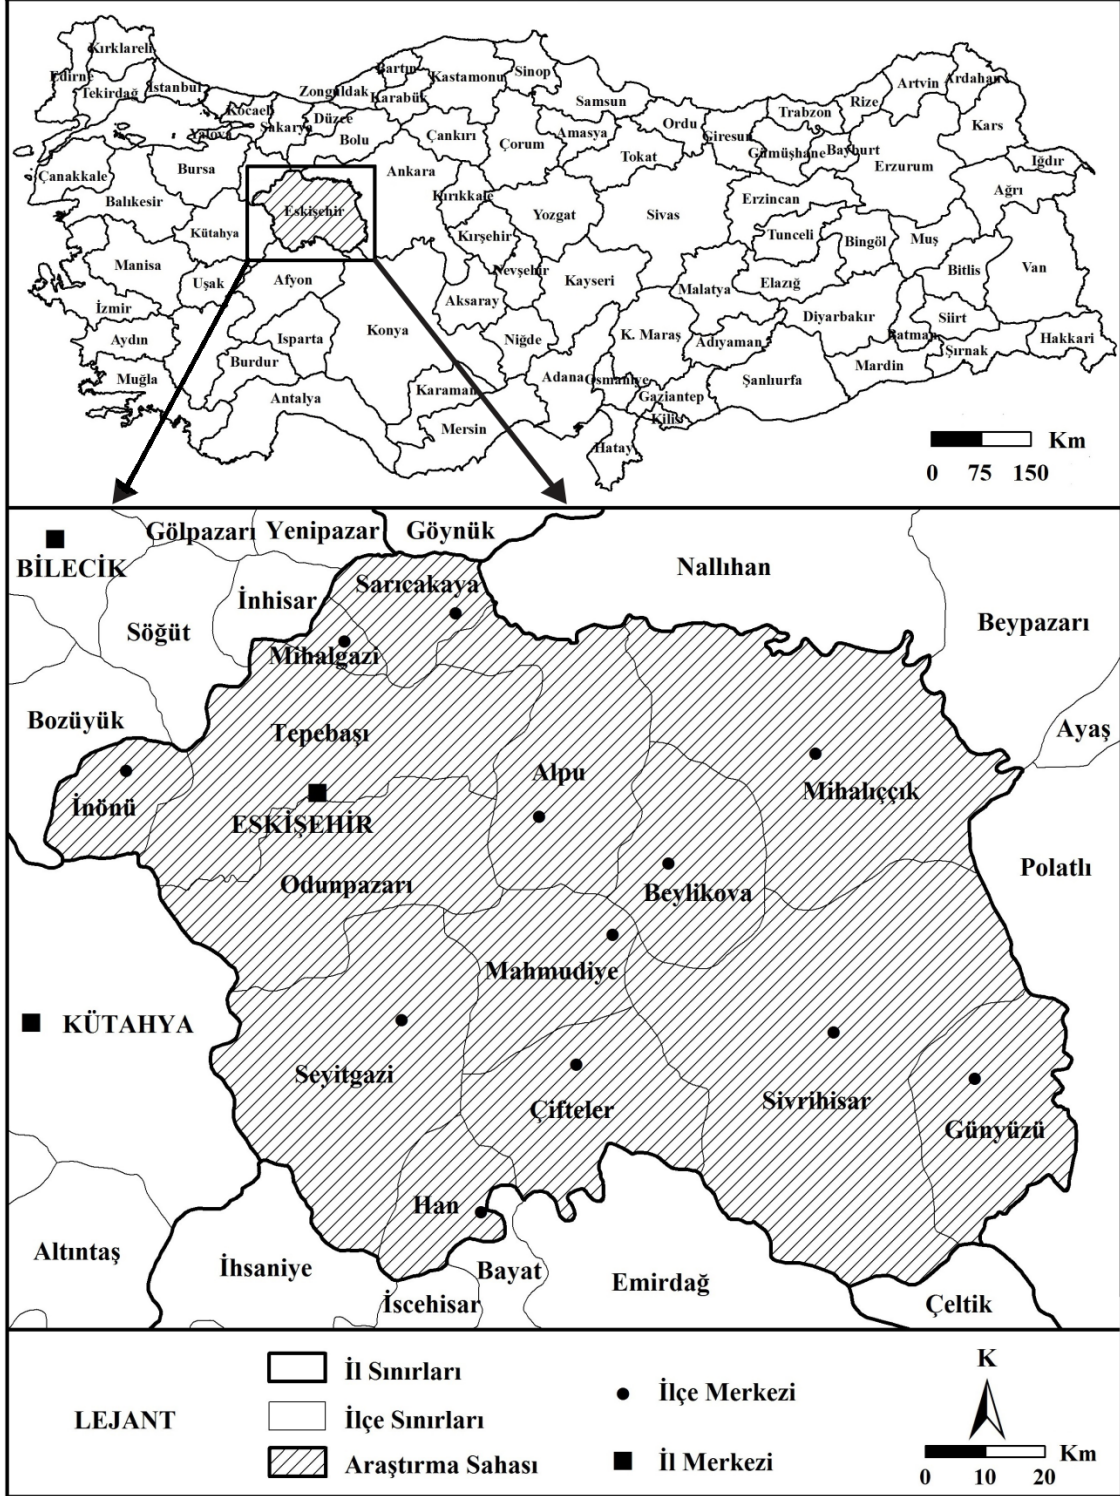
Kırklareli
Edirne
Tekirdağ
İstanbul
Kocaeli
Yalova
Sakarya
Zonguldak
Bartın
Karabük
Düzce
Bolu
Kastamonu
Sinop
Samsun
Amasya
Çorum
Çankırı
Ordu
Giresun
Trabzon
Rize
Artvin
Ardahan
Kars
Iğdır
Ağrı
Erzurum
Bayburt
Gümüşhane
Tokat
Çanakkale
Balıkesir
Bursa
Eskişehir
Ankara
Kırıkkale
Yozgat
Sivas
Erzincan
Tunceli
Bingöl
Muş
Bitlis
Van
Kütahya
Manisa
Uşak
Afyon
Kırşehir
Nevşehir
Kayseri
Malatya
Elazığ
İzmir
Aydın
Muğla
Denizli
Isparta
Burdur
Antalya
Konya
Aksaray
Niğde
Karaman
Mersin
Adana
Osmaniye
K. Maraş
Adıyaman
Gaziantep
Kilis
Hatay
Şanlıurfa
Diyarbakır
Mardin
Batman
Siirt
Şırnak
Hakkari
Km
0 75 150

BİLECİK
Gölpazarı
Yenipazar
Göynük
Nallıhan
Beypazarı
Sarıcakaya
İnhisar
Söğüt
Mihalgazi
Bozüyük
Tepebaşı
Ayaş
İnönü
ESKİŞEHİR
Alpu
Mihalıççık
Odunpazarı
Beylikova
Polatlı
Mahmudiye
KÜTAHYA
Seyitgazi
Çifteler
Sivrihisar
Günyüzü
Han
Altıntaş
İhsaniye
Bayat
Emirdağ
İscehisar
Çeltik

LEJANT
İl Sınırları
İlçe Sınırları
Araştırma Sahası
İlçe Merkezi
İl Merkezi
K
Km
0 10 20